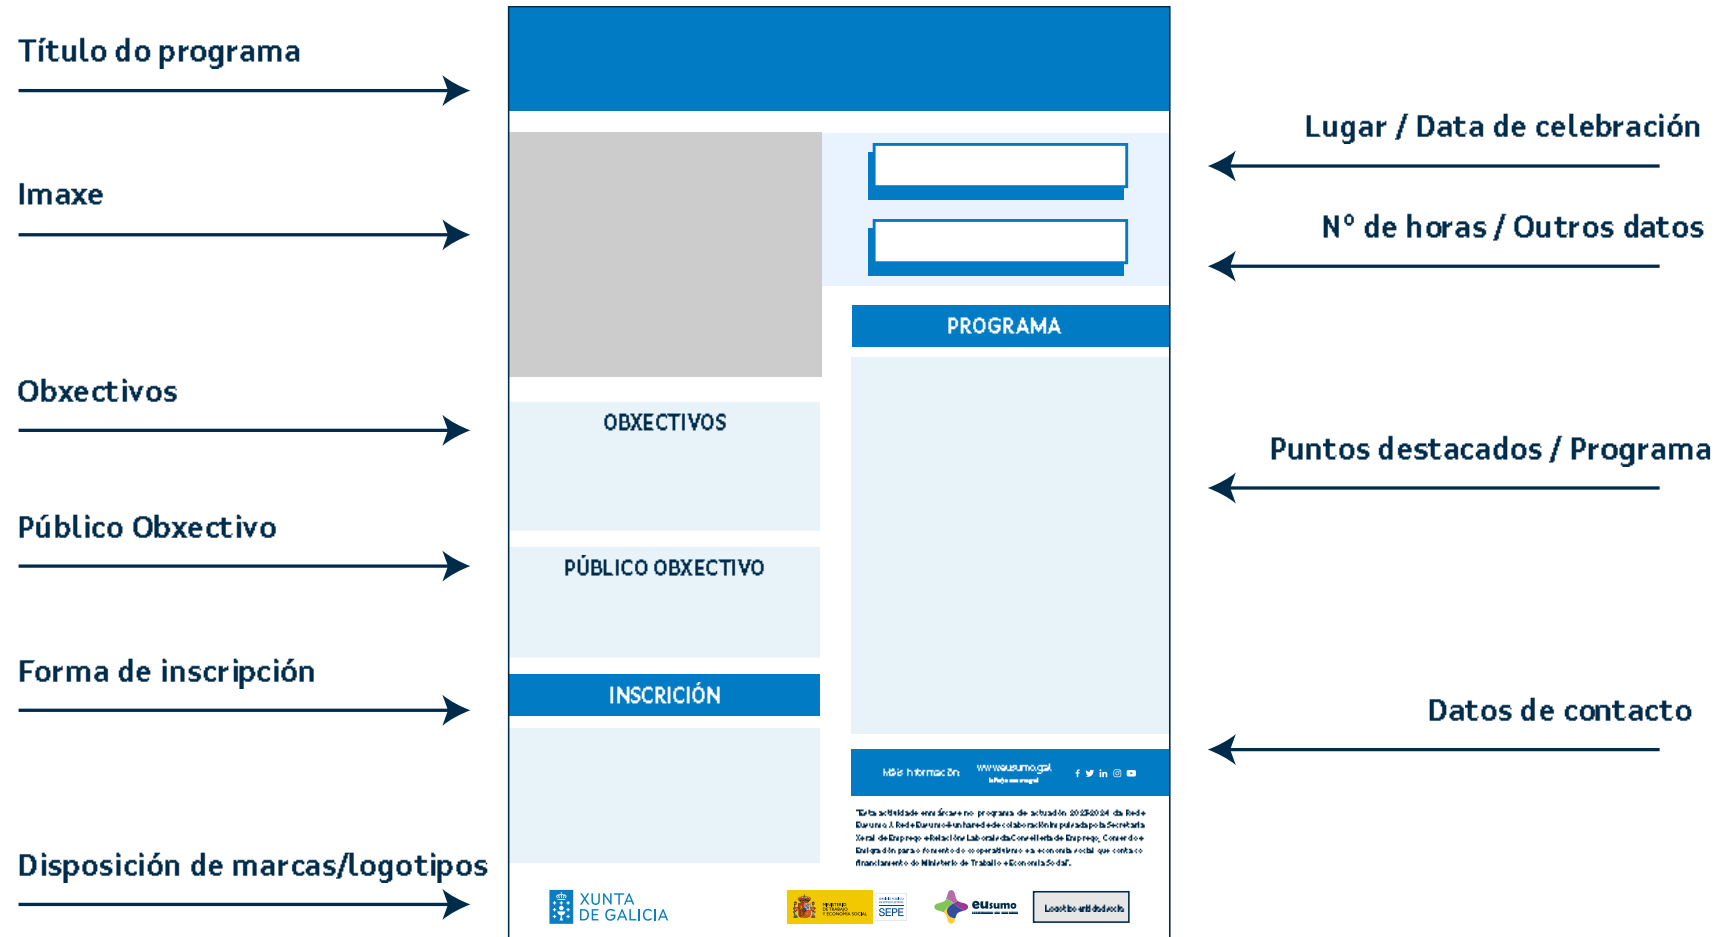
Título do programa

Imaxe

Obxectivos

Público Obxectivo

Forma de inscrición

Disposición de marcas/logotipos

Lugar / Data de celebración

Nº de horas / Outros datos

Puntos destacados / Programa

Datos de contacto

PROGRAMA

OBXECTIVOS

PÚBLICO OBXECTIVO

INSCRICIÓN

Máis información www.eusumo.gal

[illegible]

XUNTA DE GALICIA

SEPE

eusumo

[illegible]